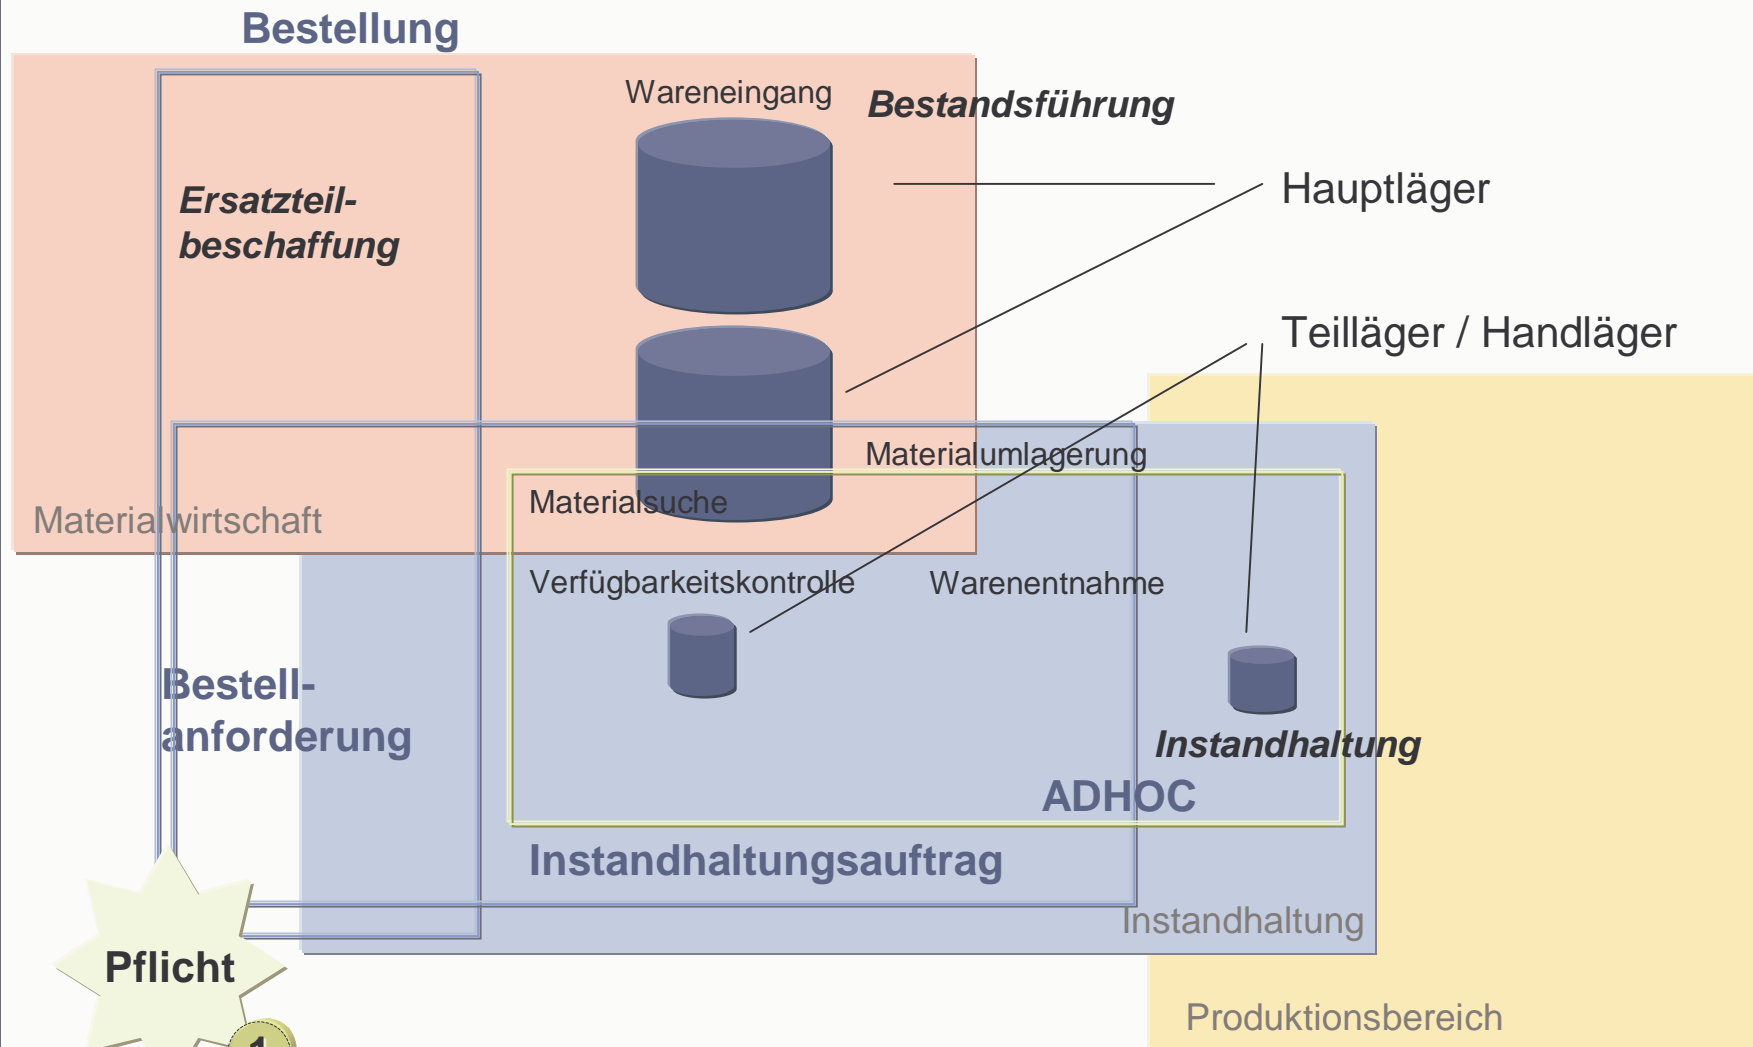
Bestellung

Wareneingang

Bestandsführung

Ersatzteilbeschaffung

Hauptläger

Teilläger / Handläger

Materialumlagerung

Materialsuche

Materialwirtschaft

Verfügbarkeitskontrolle

Warenentnahme

Bestellanforderung

Instandhaltung

ADHOC

Instandhaltungsauftrag

Instandhaltung

Pflicht

Produktionsbereich